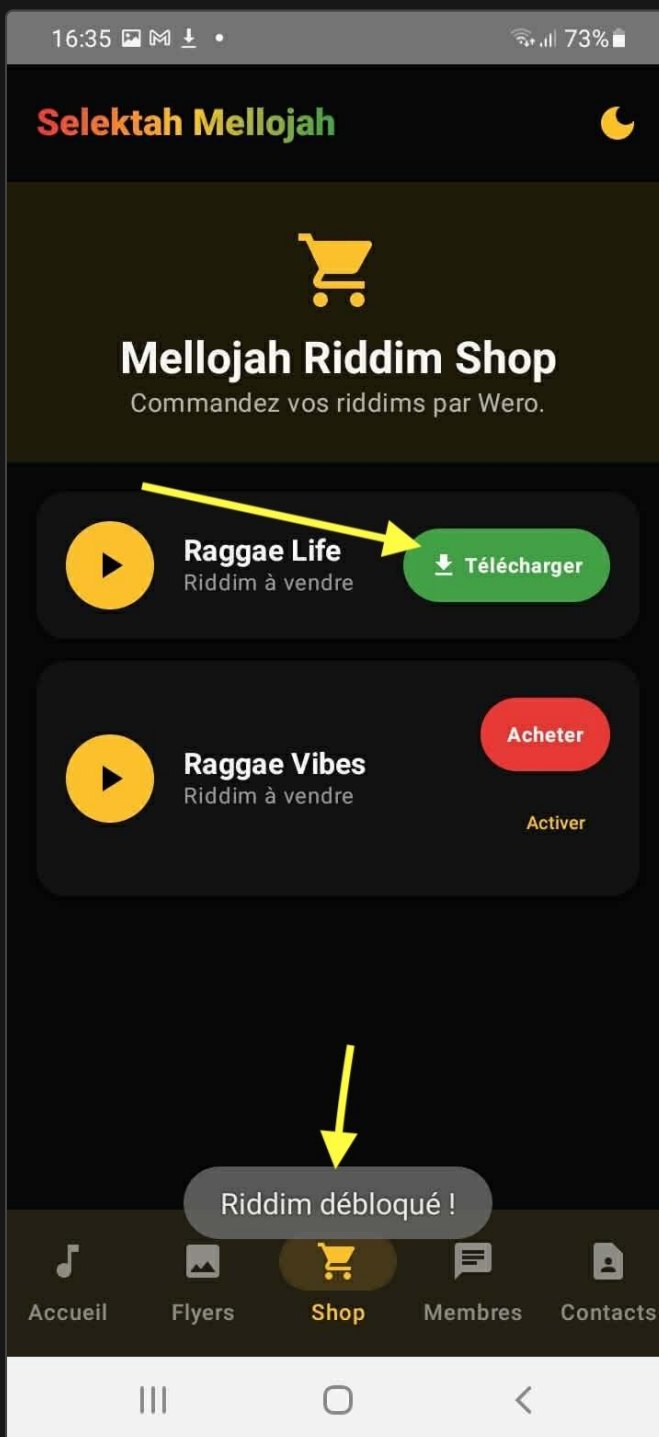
16:35 73%

Selektah Mellojah

Mellojah Riddim Shop
Commandez vos riddims par Wero.

Raggae Life
Riddim à vendre
Télécharger

Raggae Vibes
Riddim à vendre
Acheter
Activer

Riddim débloqué !

Accueil
Flyers
Shop
Membres
Contacts